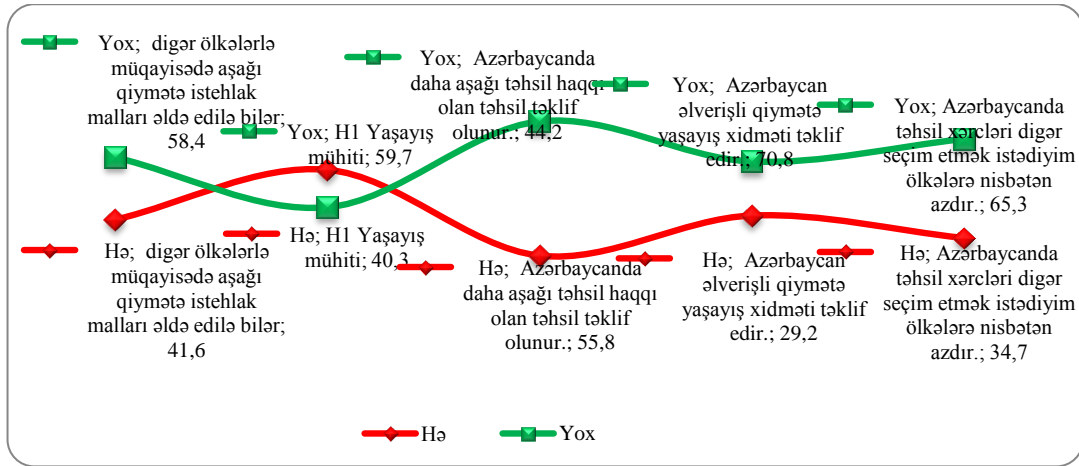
Yox; digər ölkələrlə müqayisədə aşağı qiymətə istehlak malları əldə edilə bilər; 58,4

Yox; H1 Yaşayış mühiti; 59,7

Yox; Azərbaycanda daha aşağı təhsil haqqı olan təhsil təklif olunur.; 44,2

Yox; Azərbaycan əlverişli qiymətə yaşayış xidməti təklif edir.; 70,8

Yox; Azərbaycanda təhsil xərcləri digər seçim etmək istədiyim ölkələrə nisbətən azdır.; 65,3

Hə; digər ölkələrlə müqayisədə aşağı qiymətə istehlak malları əldə edilə bilər; 41,6

Hə; H1 Yaşayış mühiti; 40,3

Hə; Azərbaycanda daha aşağı təhsil haqqı olan təhsil təklif olunur.; 55,8

Hə; Azərbaycan əlverişli qiymətə yaşayış xidməti təklif edir.; 29,2

Hə; Azərbaycanda təhsil xərcləri digər seçim etmək istədiyim ölkələrə nisbətən azdır.; 34,7

Hə
Yox